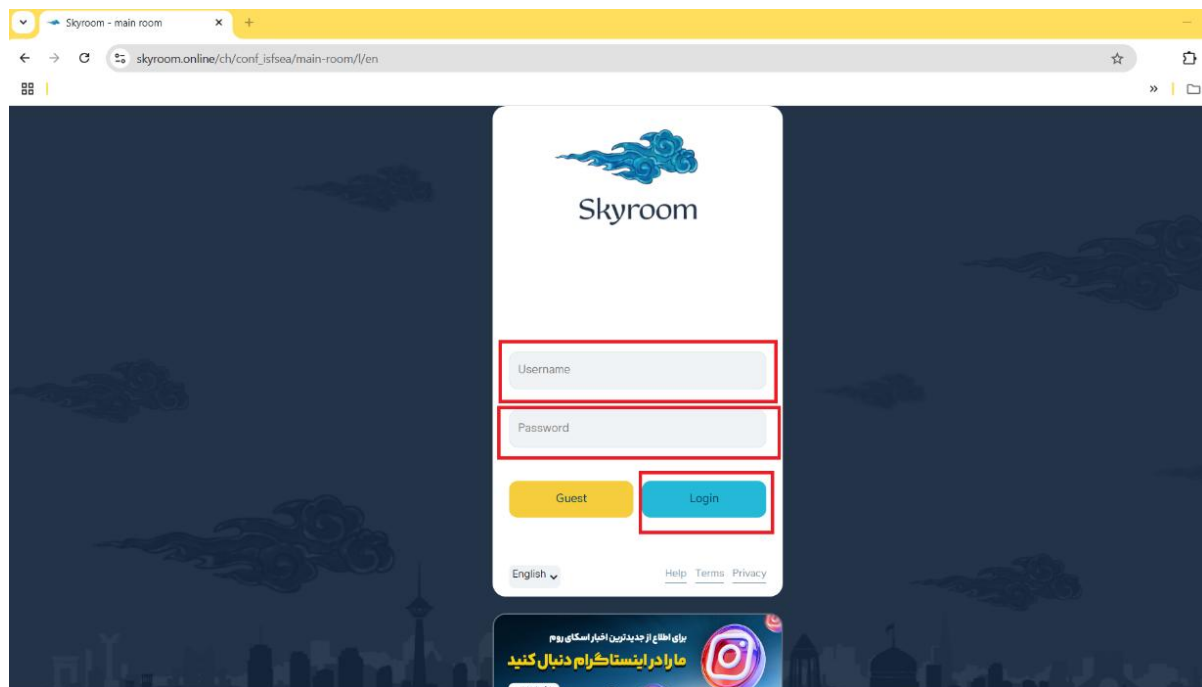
Skyroom - main room ×

skyroom.online/ch/conf_isfsea/main-room/l/en

Skyroom

Username

Password

Guest

Login

English

Help Terms Privacy

برای اطلاع از جدیدترین اخبار اسکای روم

ما را در اینستاگرام دنبال کنید